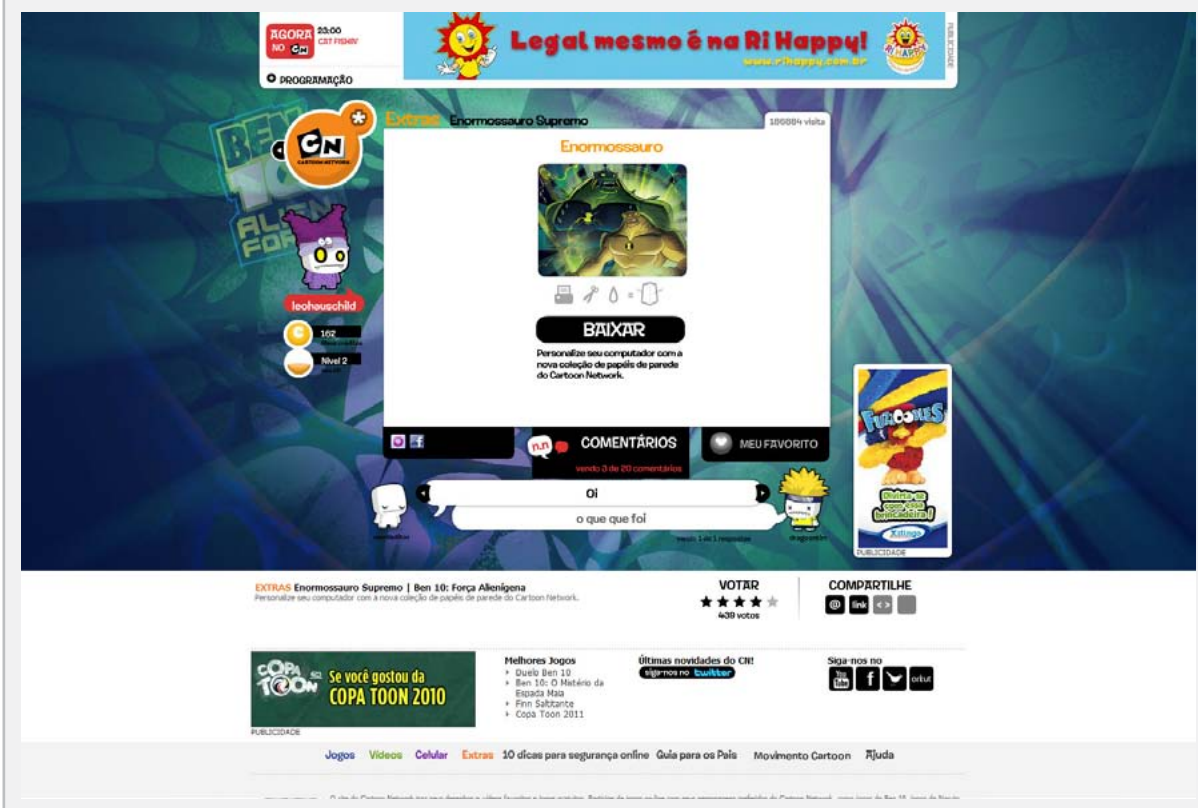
AGORA NO CN 23:00 CST FISHIV

PROGRAMAÇÃO

Legal mesmo é na Ri Happy!
www.rihappy.com.br

PUBLICIDADE

BEN 10 ALIEN FORCE

CN CARTOON NETWORK

Extras Enormossauro Supremo

186884 visita

Enormossauro

BAIXAR

Personalize seu computador com a nova coleção de papéis de parede do Cartoon Network.

leoheuschild

162

Nivel 2

COMENTÁRIOS

vendo 3 de 20 comentários

MEU FAVORITO

Oi

o que que foi

vendo 1 de 1 respostas

FURBOWLES

Divirta-se com esta brincadeira!

PUBLICIDADE

EXTRAS Enormossauro Supremo | Ben 10: Força Alienígena

Personalize seu computador com a nova coleção de papéis de parede do Cartoon Network.

VOTAR

★★★★★

439 votos

COMPARTILHE

@ link < >

COPA TOON Se você gostou da COPA TOON 2010

PUBLICIDADE

Melhores Jogos
Duelo Ben 10
Ben 10: O Mistério da Espada Maia
Finn Saltitante
Copa Toon 2011

Últimas novidades do CN!
siga-nos no twitter

Siga-nos no
orkut

Jogos Vídeos Celular Extras 10 dicas para segurança online Guia para os Pais Movimento Cartoon Ajuda

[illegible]